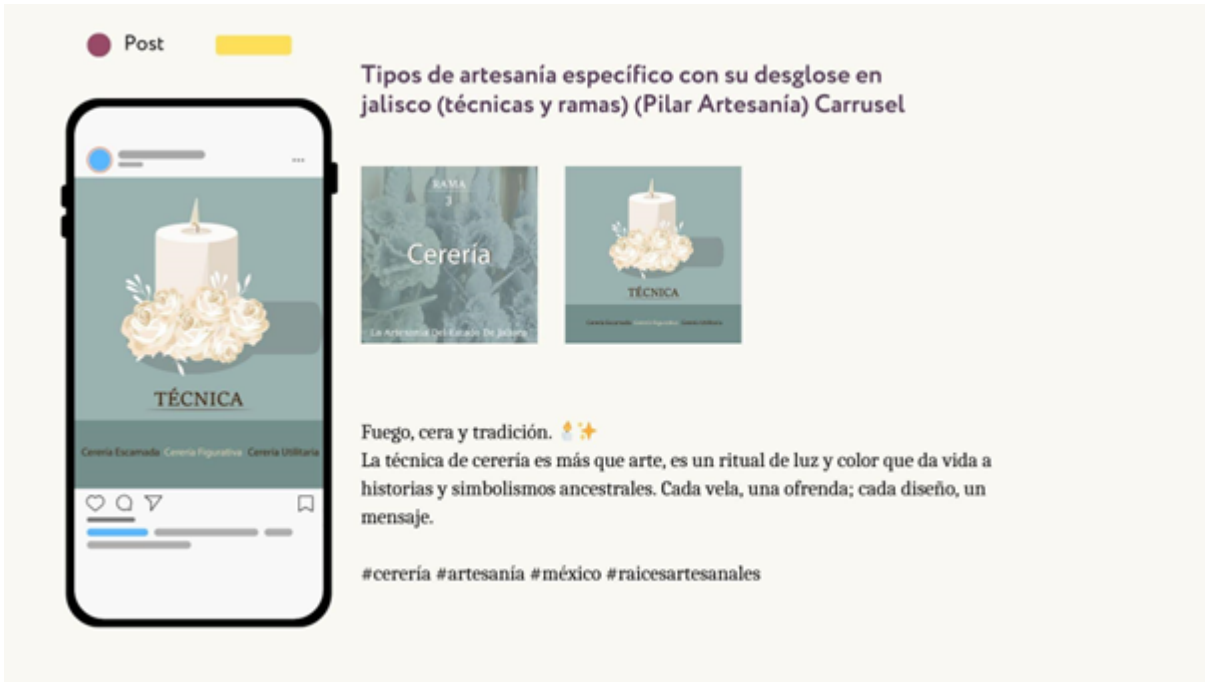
Post

TÉCNICA

Cerería Escamada Cerería Figurativa Cerería Utilitaria

Tipos de artesanía específico con su desglose en jalisco (técnicas y ramas) (Pilar Artesanía) Carrusel

RAMA
3
Cerería
La Artesanía Del Estado De Jalisco

TÉCNICA
Cerería Escamada Cerería Figurativa Cerería Utilitaria

Fuego, cera y tradición. 🕯️✨
La técnica de cerería es más que arte, es un ritual de luz y color que da vida a historias y simbolismos ancestrales. Cada vela, una ofrenda; cada diseño, un mensaje.

#cerería #artesanía #méxico #raicesartesanales